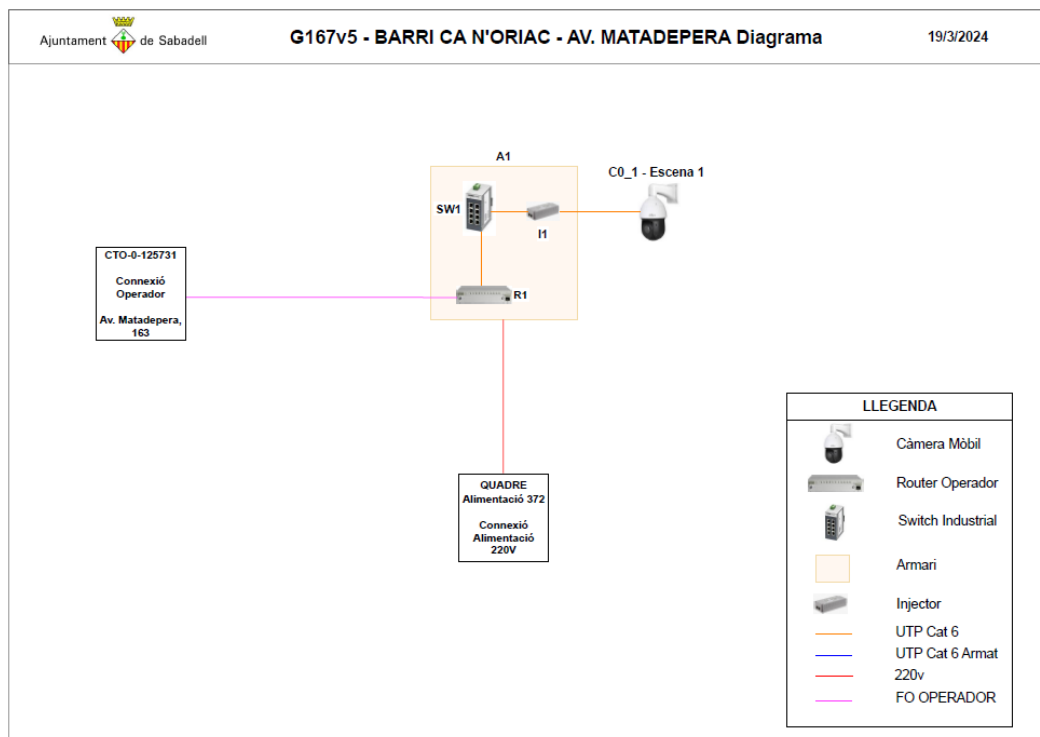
Ajuntament de Sabadell

G167v5 - BARRI CA N'ORIAC - AV. MATADEPERA Diagrama

19/3/2024

A1

C0_1 - Escena 1

SW1

I1

R1

CTO-0-125731

Connexió Operador

Av. Matadepera, 163

QUADRE Alimentació 372

Connexió Alimentació 220V

LLEGENDA

Càmera Mòbil

Router Operador

Switch Industrial

Armari

Injector

UTP Cat 6

UTP Cat 6 Armat

220v

FO OPERADOR